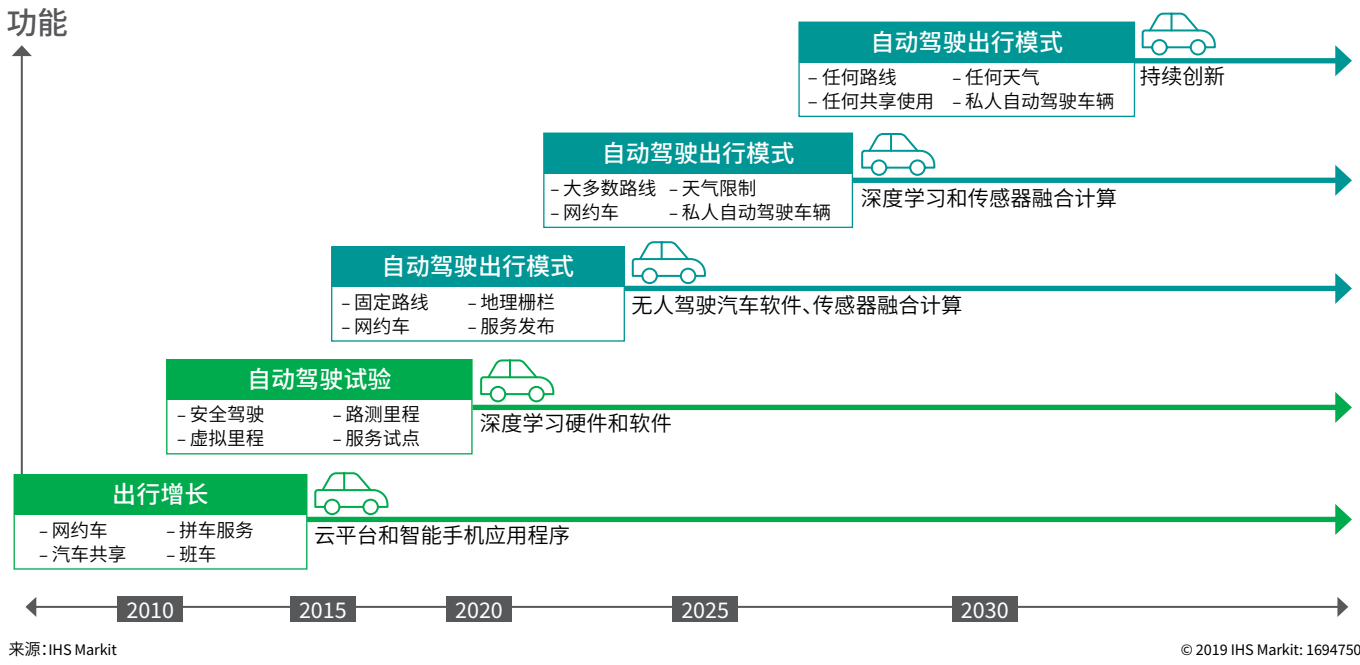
功能

自动驾驶出行模式
– 任何路线 – 任何天气
– 任何共享使用 – 私人自动驾驶车辆
持续创新

自动驾驶出行模式
– 大多数路线 – 天气限制
– 网约车 – 私人自动驾驶车辆
深度学习和传感器融合计算

自动驾驶出行模式
– 固定路线 – 地理栅栏
– 网约车 – 服务发布
无人驾驶汽车软件、传感器融合计算

自动驾驶试验
– 安全驾驶 – 路测里程
– 虚拟里程 – 服务试点
深度学习硬件和软件

出行增长
– 网约车 – 拼车服务
– 汽车共享 – 班车
云平台和智能手机应用程序

2010 2015 2020 2025 2030

来源：IHS Markit
© 2019 IHS Markit: 1694750